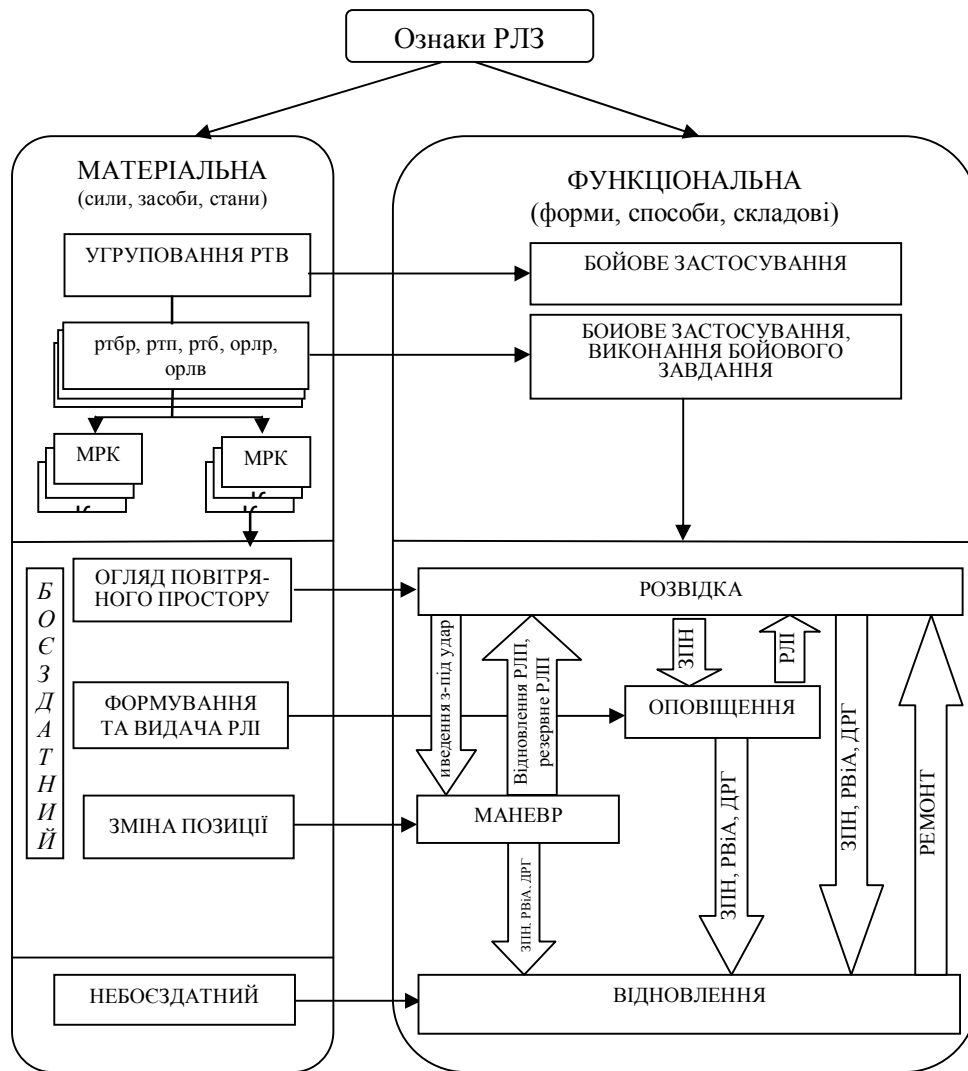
Ознаки РЛЗ

МАТЕРІАЛЬНА
(сили, засоби, стани)

ФУНКЦІОНАЛЬНА
(форми, способи, складові)

УГРУПОВАННЯ РТВ

БОЙОВЕ ЗАСТОСУВАННЯ

ртбр, ртп, ртб, орлр, орлв

БОИОВЕ ЗАСТОСУВАННЯ, ВИКОНАННЯ БОЙОВОГО ЗАВДАННЯ

МРК

МРК

БОЄЗДАТНИЙ

ОГЛЯД ПОВІТРЯНОГО ПРОСТОРУ

РОЗВІДКА

иведення з-під удар

Відновлення РЛП, резервне РЛП

ЗПН

РЛІ

ЗПН, РВіА, ДРГ

РЕМОНТ

ФОРМУВАННЯ ТА ВИДАЧА РЛІ

ОПОВІЩЕННЯ

ЗМІНА ПОЗИЦІЇ

МАНЕВР

ЗПН, РВіА, ДРГ

ЗПН, РВіА, ДРГ

НЕБОЄЗДАТНИЙ

ВІДНОВЛЕННЯ